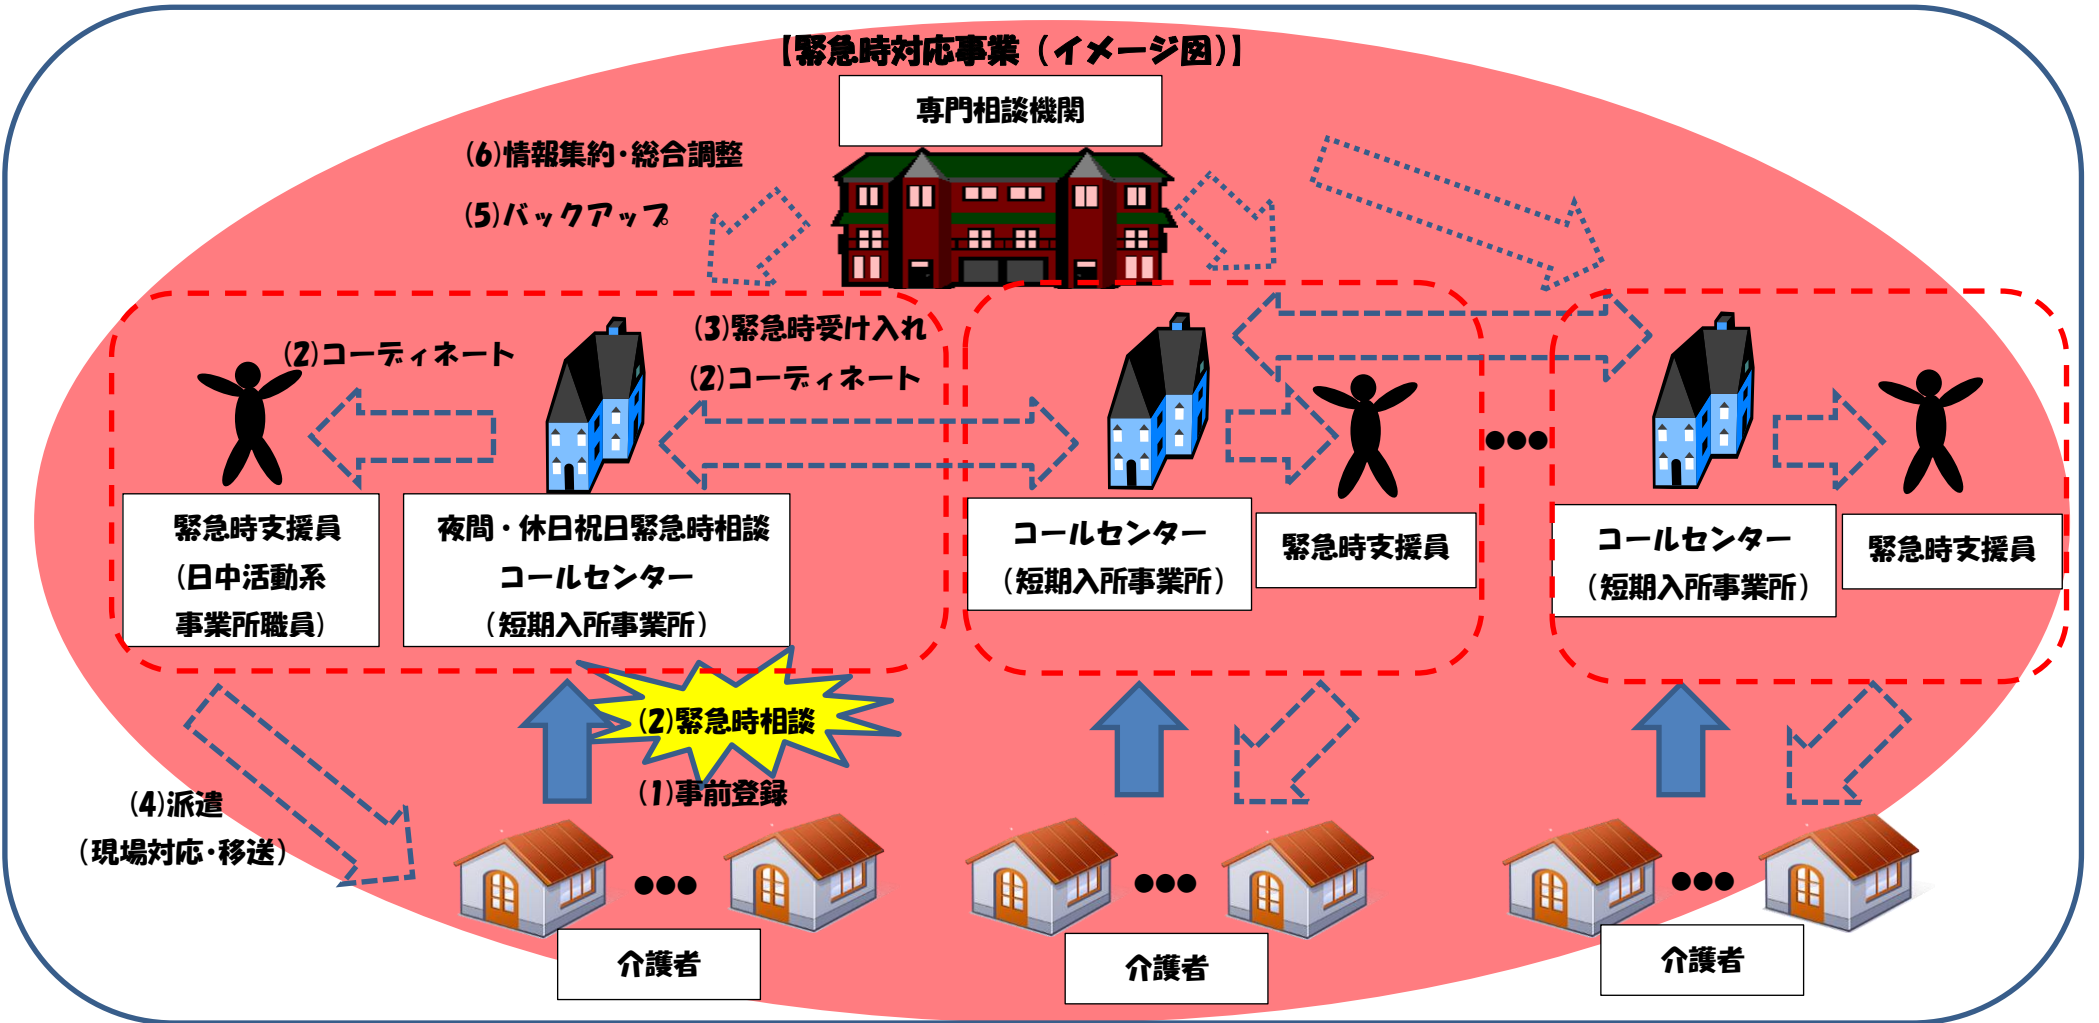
【緊急時対応事業（イメージ図）】

専門相談機関

(6)情報集約・総合調整

(5)バックアップ

(3)緊急時受け入れ

(2)コーディネート

(2)コーディネート

緊急時支援員（日中活動系事業所職員）

夜間・休日祝日緊急時相談コールセンター（短期入所事業所）

コールセンター（短期入所事業所）

緊急時支援員

●●●

コールセンター（短期入所事業所）

緊急時支援員

(2)緊急時相談

(1)事前登録

(4)派遣（現場対応・移送）

●●●

介護者

●●●

介護者

●●●

介護者